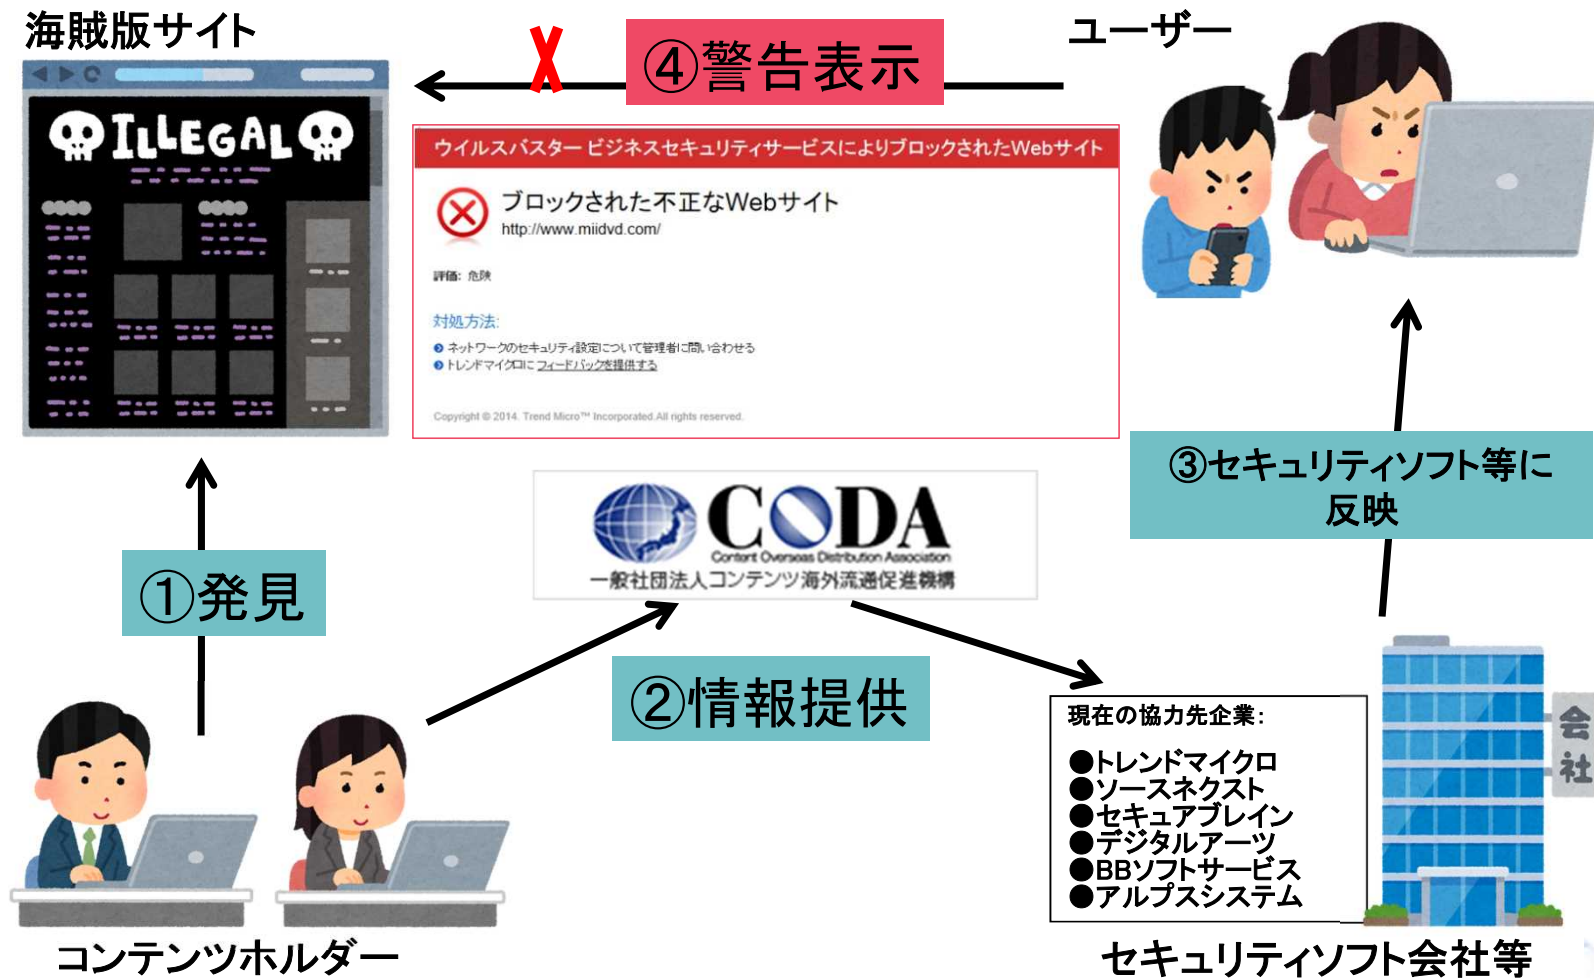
海賊版サイト

ILLEGAL

④警告表示

ユーザー

ウイルスバスター ビジネスセキュリティサービスによりブロックされたWebサイト

ブロックされた不正なWebサイト
http://www.miidvd.com/

評価: 危険

対処方法:
ネットワークのセキュリティ設定について管理者に問い合わせる
トレンドマイクロにフィードバックを提供する

Copyright © 2014. Trend Micro™ Incorporated All rights reserved.

CODA
Content Overseas Distribution Association
一般社団法人コンテンツ海外流通促進機構

③セキュリティソフト等に反映

①発見

②情報提供

現在の協力先企業:

●トレンドマイクロ
●ソースネクスト
●セキュアブレイン
●デジタルアーツ
●BBソフトサービス
●アルプスシステム

会社

コンテンツホルダー

セキュリティソフト会社等